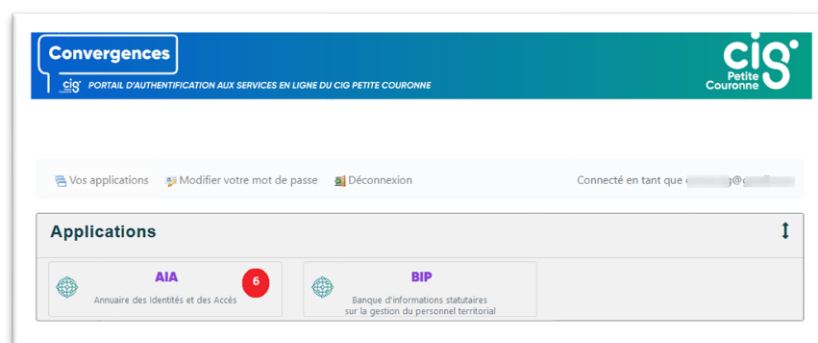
Convergences
cig PORTAIL D'AUTHENTIFICATION AUX SERVICES EN LIGNE DU CIG PETITE COURONNE

cig Petite Couronne

Vos applications Modifier votre mot de passe Déconnexion

Connecté en tant que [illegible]@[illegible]

Applications

AIA 6
Annuaire des Identités et des Accès

BIP
Banque d'informations statutaires sur la gestion du personnel territorial